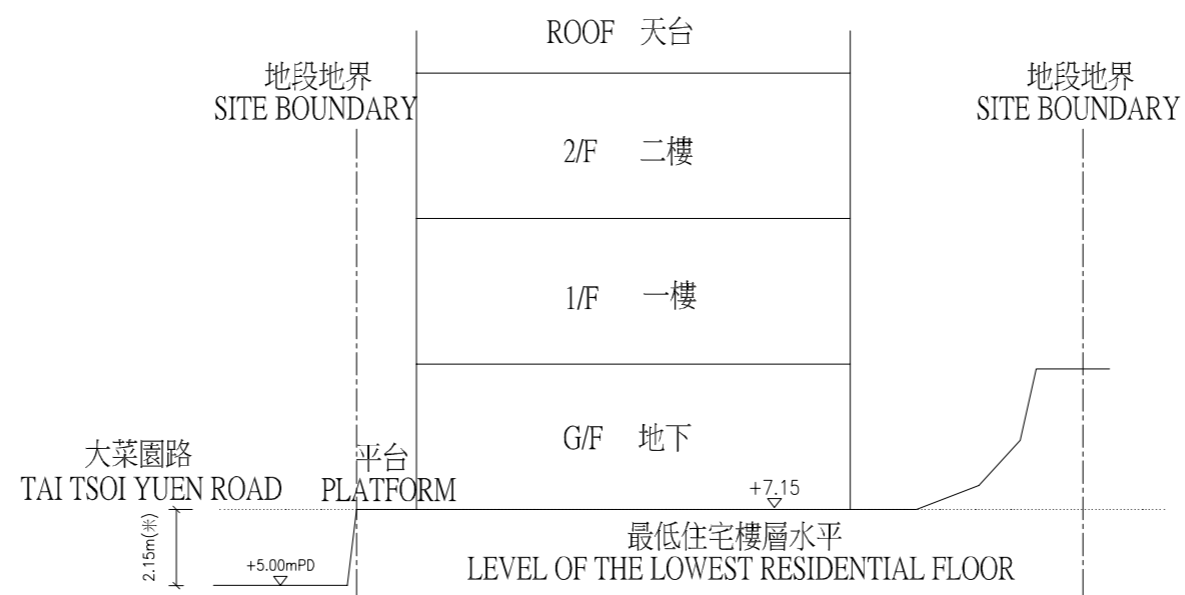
ROOF 天台

地段地界
SITE BOUNDARY

地段地界
SITE BOUNDARY

2/F 二樓

1/F 一樓

G/F 地下

大菜園路
TAI TSOI YUEN ROAD

平台
PLATFORM

+7.15

2.15m(米)

+5.00mPD

最低住宅樓層水平
LEVEL OF THE LOWEST RESIDENTIAL FLOOR